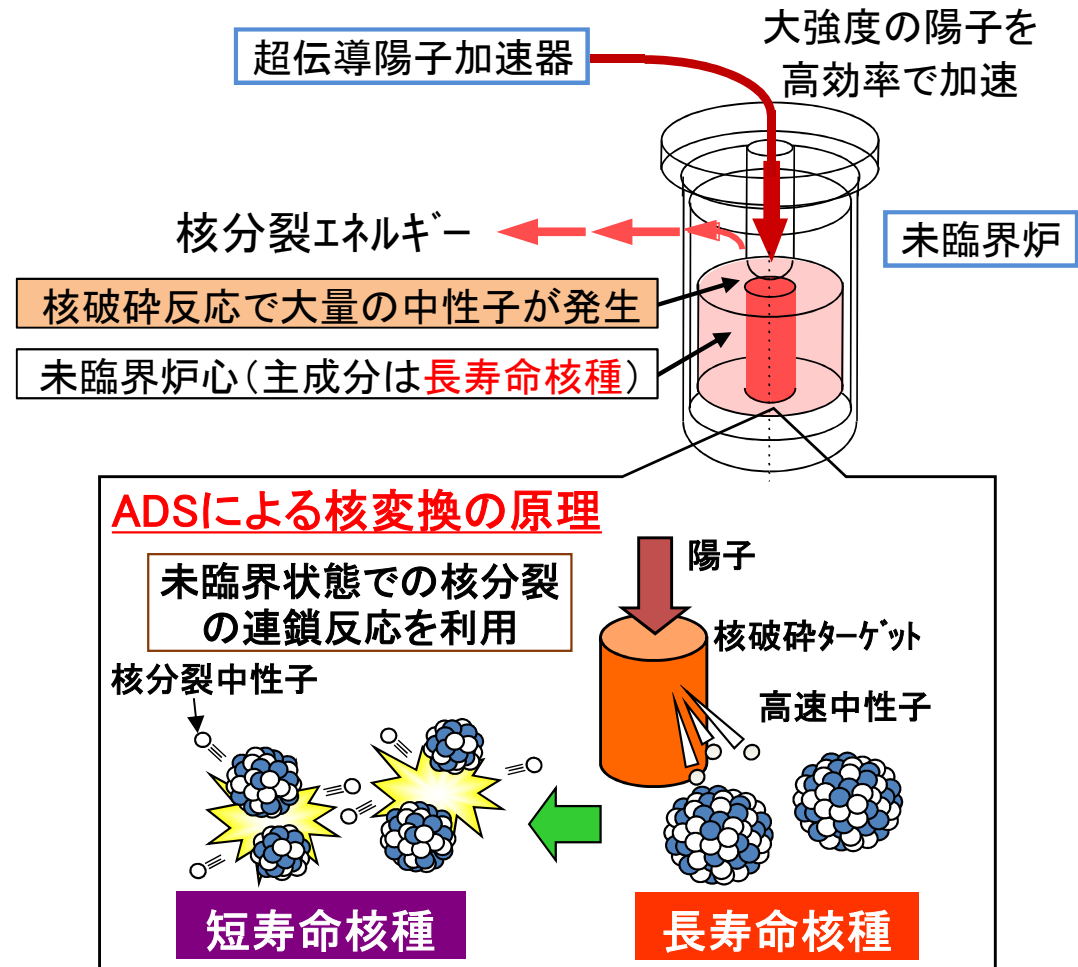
超伝導陽子加速器

大強度の陽子を高効率で加速

核分裂ｴﾈﾙｷﾞｰ

未臨界炉

核破砕反応で大量の中性子が発生

未臨界炉心（主成分は長寿命核種）

ADSによる核変換の原理

未臨界状態での核分裂の連鎖反応を利用

陽子

核破砕ﾀｰｹﾞｯﾄ

核分裂中性子

高速中性子

短寿命核種

長寿命核種